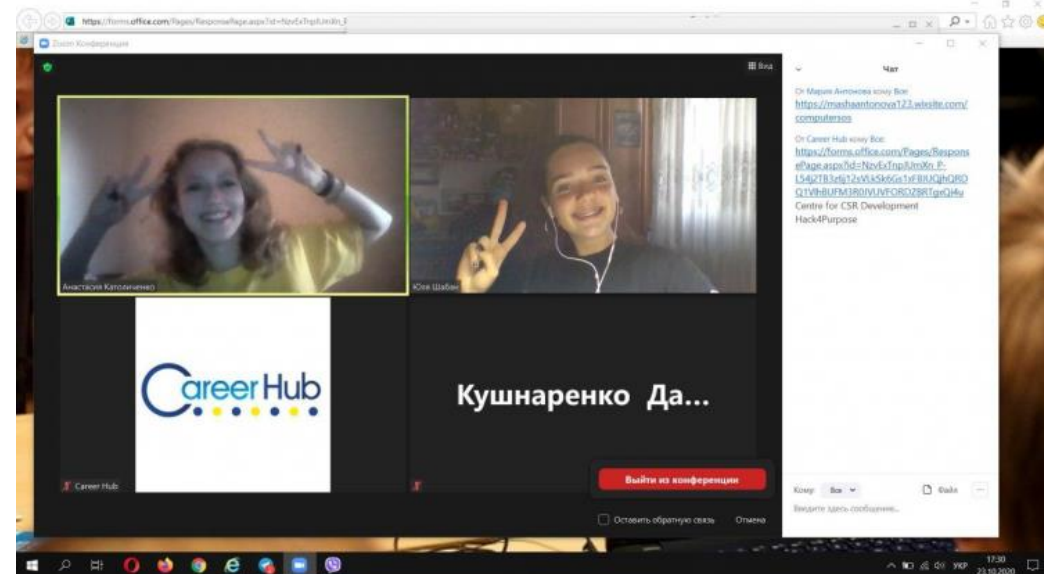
https://forms.office.com/Pages/ResponsePage.aspx?id=NzvExTnpIUmXn_F

Zoom Конференция

Вид

Чат

От Марии Антоновой кому Все:
https://mashaantonova123.wixsite.com/computersos

От Career Hub кому Все:
https://forms.office.com/Pages/ResponsePage.aspx?id=NzvExTnpIUmXn_P-L54j2T83zfj12sVLkSk6Gs1xFBIUQjhQRDQ1VlhBUFM3R0JVUVFORDZBRTgeQi4u
Centre for CSR Development
Hack4Purpose

Анастасия Католиченко

Юля Шабан

Career Hub

Career Hub

Кушнаренко Да...

Выйти из конференции

Оставить обратную связь

Отмена

Кому: Все

Файл

Введите здесь сообщение...

17:30
23.10.2020
УКР